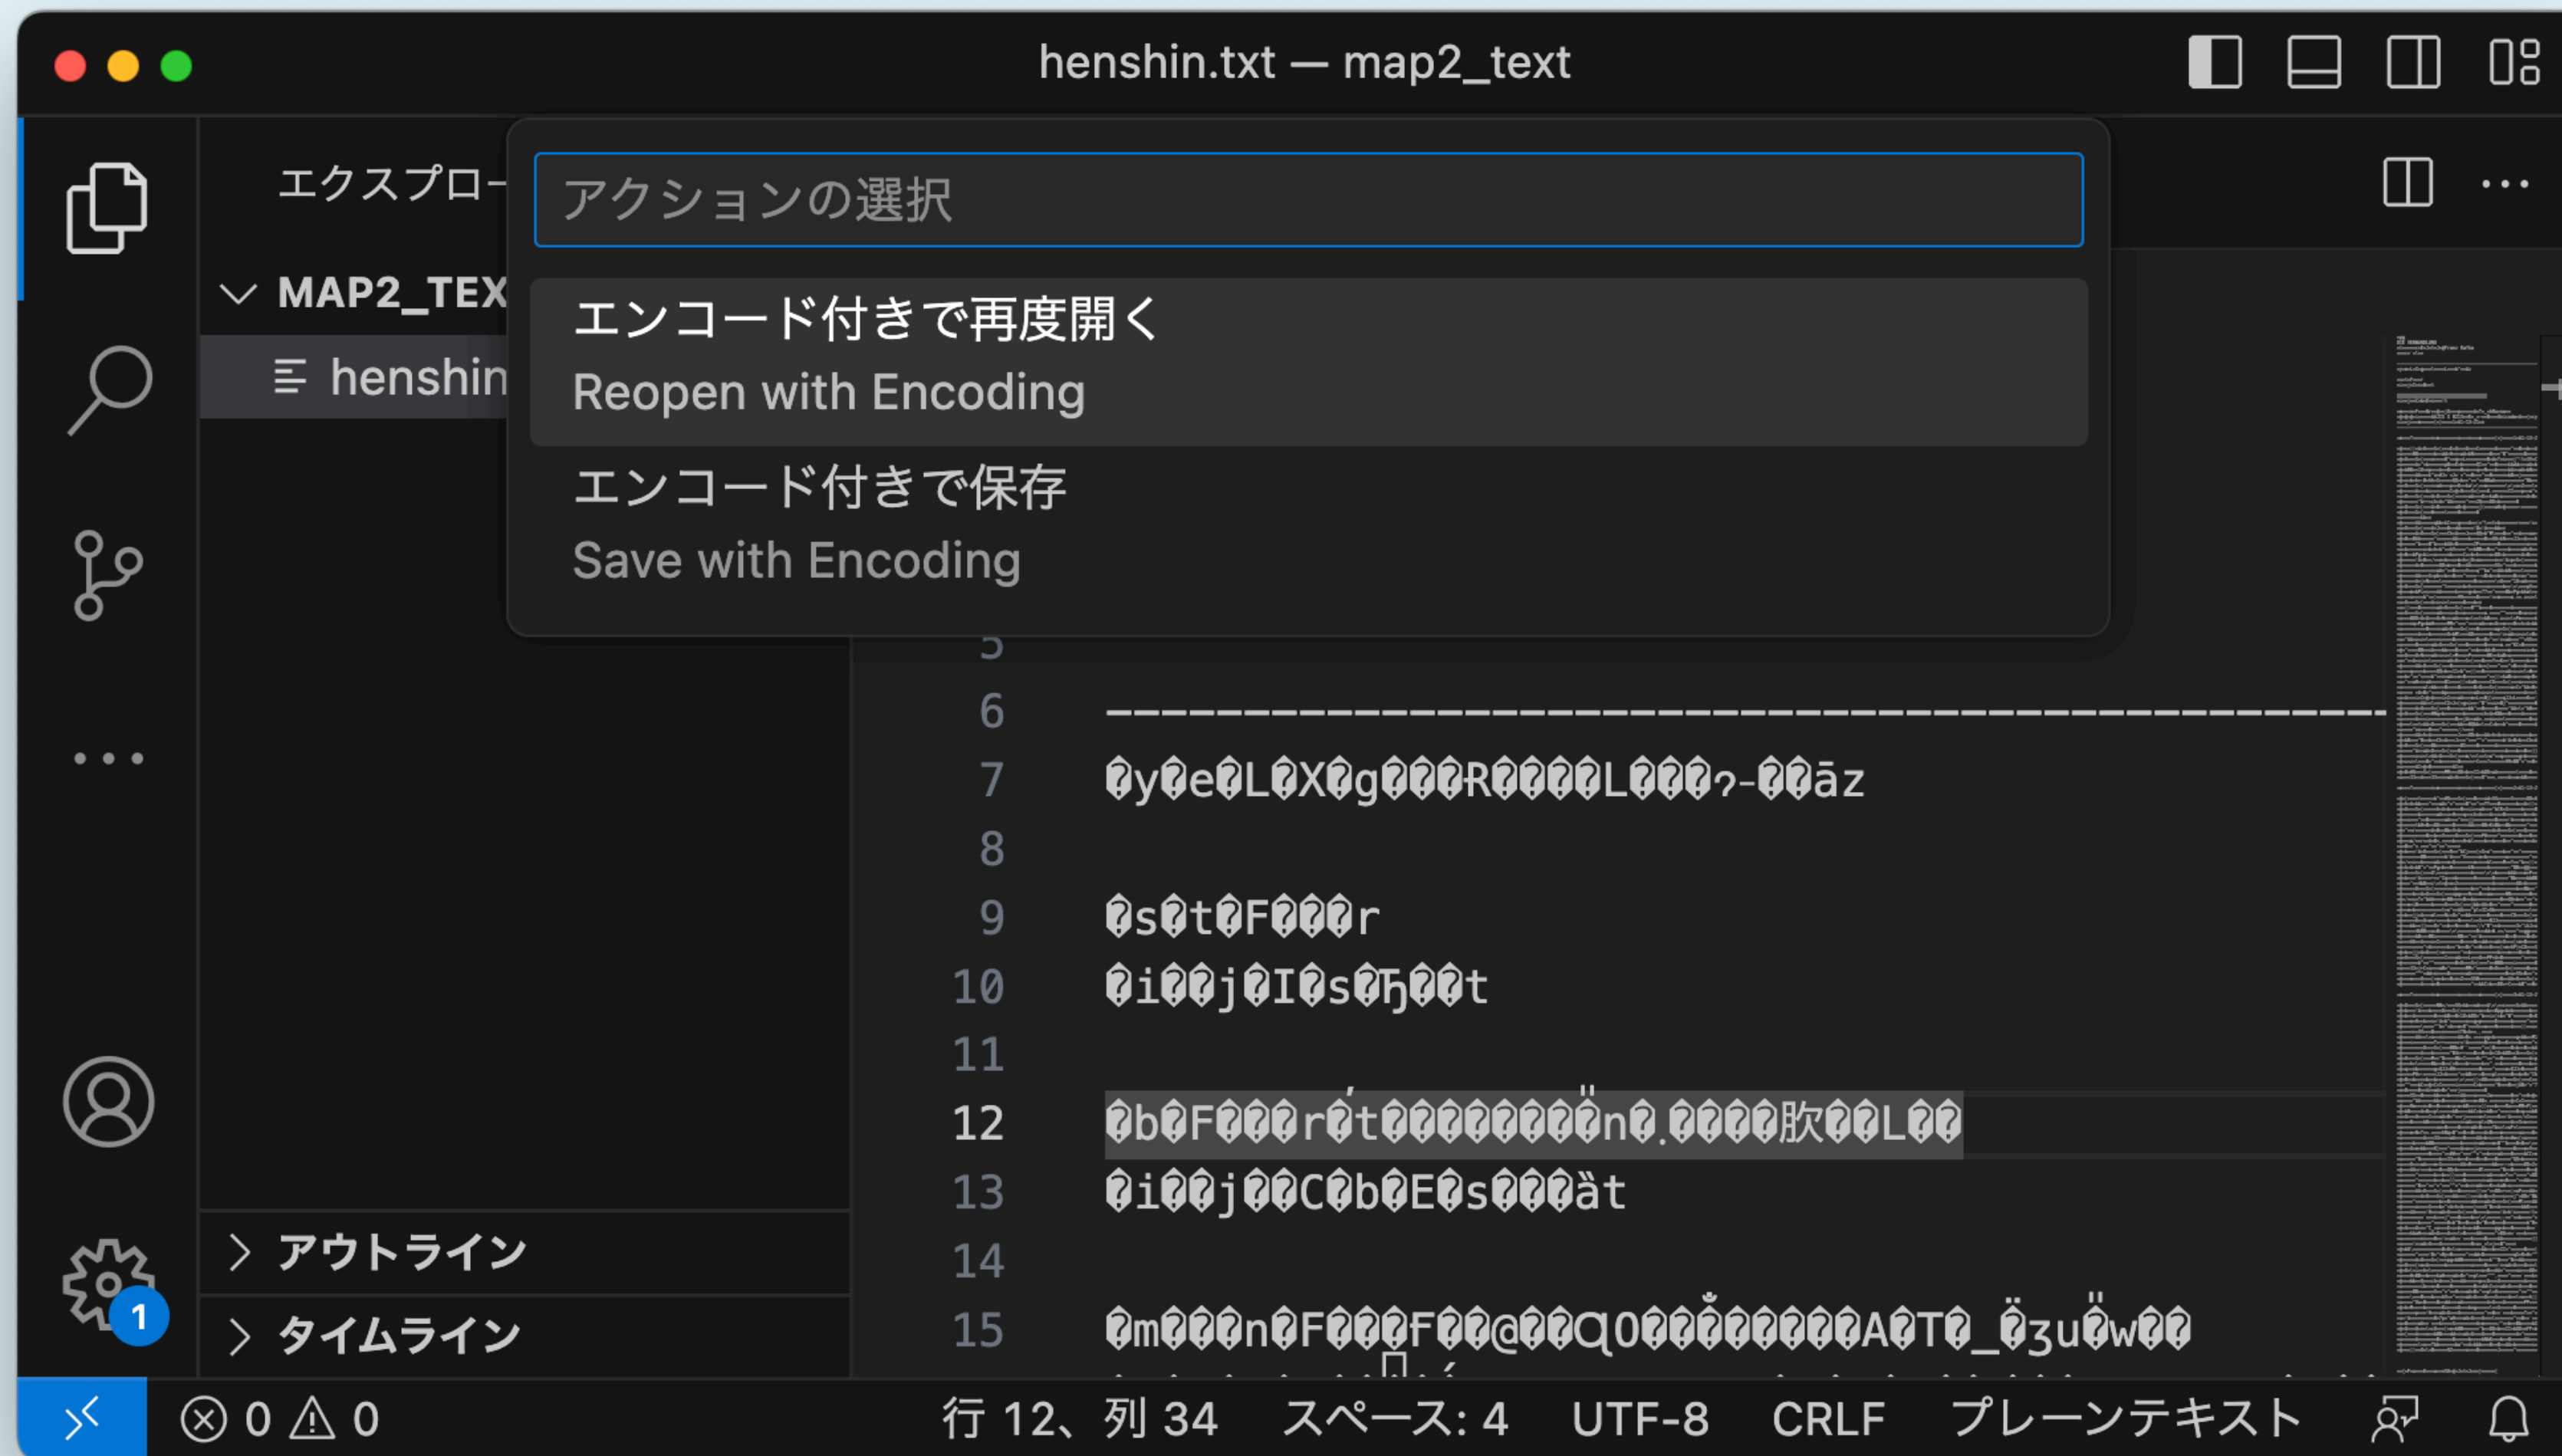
henshin.txt — map2_text

エクスプロー

MAP2_TEX

henshin

アクションの選択

エンコード付きで再度開く
Reopen with Encoding

エンコード付きで保存
Save with Encoding

5
6 ---------------------------------------------
7 �y�e�L�X�g���R����L���ק-��āz
8
9 �s�t�F���r
10 �i��j�I�s�Ђ��t
11
12 �b�F���r�t��������n�.����肷��L��
13 �i��j��C�b�E�s���ät
14
15 �m���n�F���F��@��Q0��������A�T�_�ʒu�w��

アウトライン
タイムライン

1

⊗ 0 ⚠ 0 行 12、列 34 スペース: 4 UTF-8 CRLF プレーンテキスト